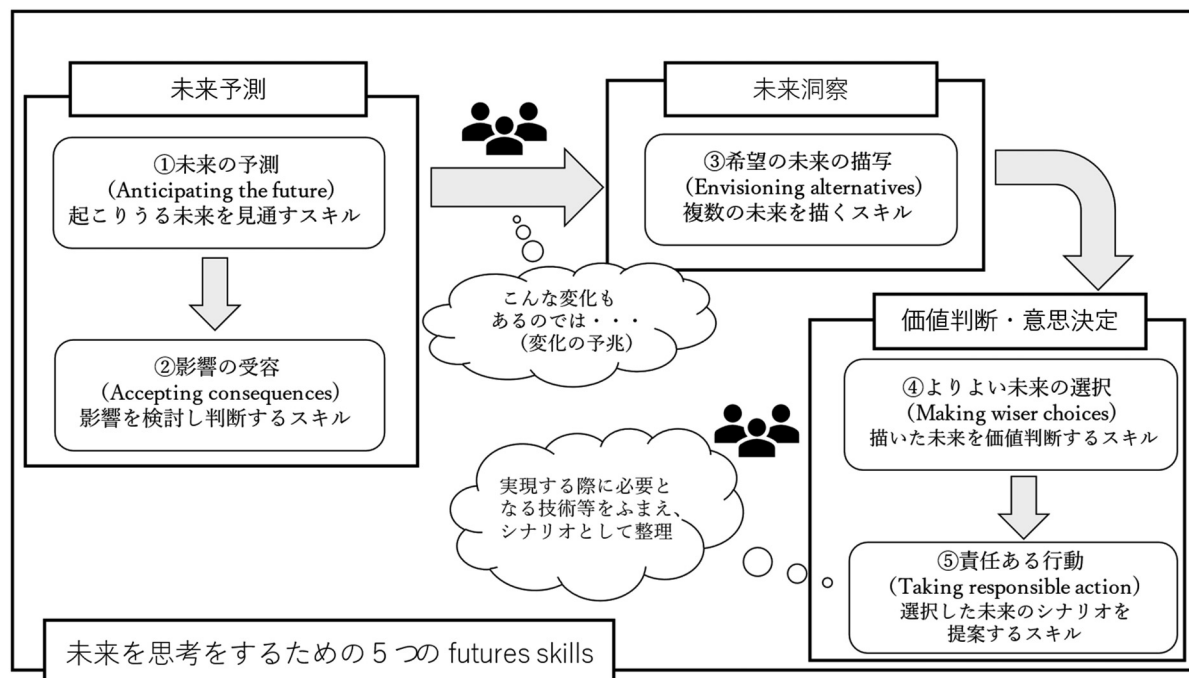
未来予測

①未来の予測
(Anticipating the future)
起こりうる未来を見通すスキル

②影響の受容
(Accepting consequences)
影響を検討し判断するスキル

こんな変化も
あるのでは・・・
(変化の予兆)

未来洞察

③希望の未来の描写
(Envisioning alternatives)
複数の未来を描くスキル

価値判断・意思決定

④よりよい未来の選択
(Making wiser choices)
描いた未来を価値判断するスキル

実現する際に必要となる技術等をふまえ、シナリオとして整理

⑤責任ある行動
(Taking responsible action)
選択した未来のシナリオを
提案するスキル

未来を思考をするための５つの futures skills